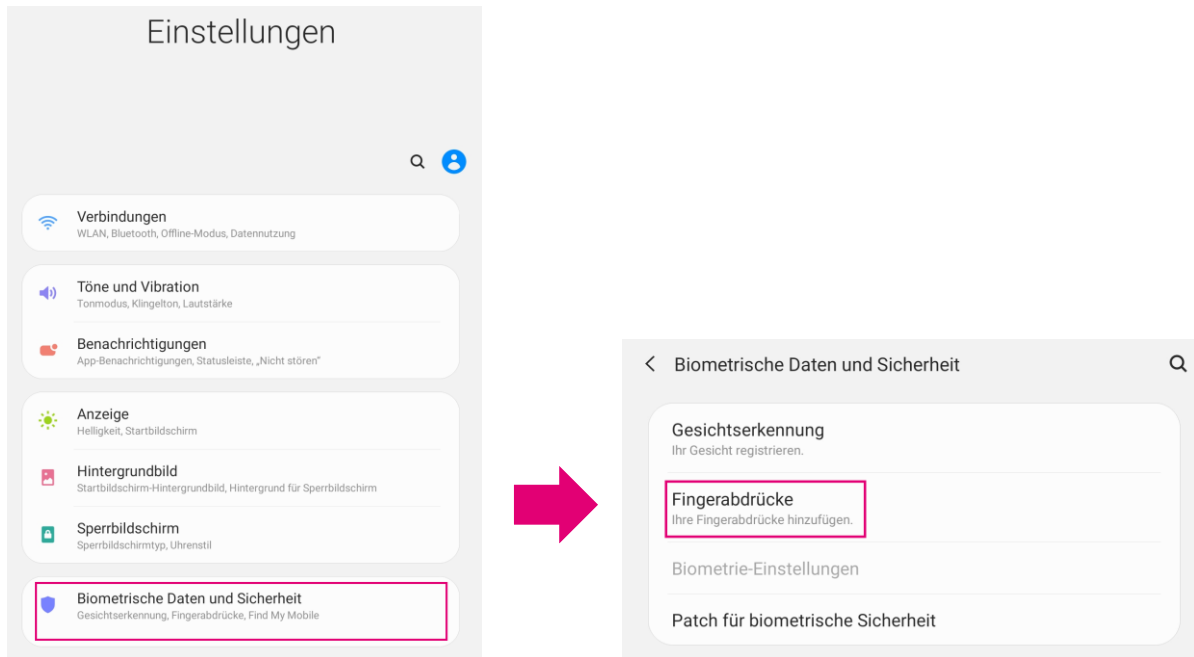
Einstellungen

Verbindungen
WLAN, Bluetooth, Offline-Modus, Datennutzung

Töne und Vibration
Tonmodus, Klingelton, Lautstärke

Benachrichtigungen
App-Benachrichtigungen, Statusleiste, „Nicht stören"

Anzeige
Helligkeit, Startbildschirm

Hintergrundbild
Startbildschirm-Hintergrundbild, Hintergrund für Sperrbildschirm

Sperrbildschirm
Sperrbildschirmtyp, Uhrenstil

Biometrische Daten und Sicherheit
Gesichtserkennung, Fingerabdrücke, Find My Mobile

Biometrische Daten und Sicherheit

Gesichtserkennung
Ihr Gesicht registrieren.

Fingerabdrücke
Ihre Fingerabdrücke hinzufügen.

Biometrie-Einstellungen

Patch für biometrische Sicherheit